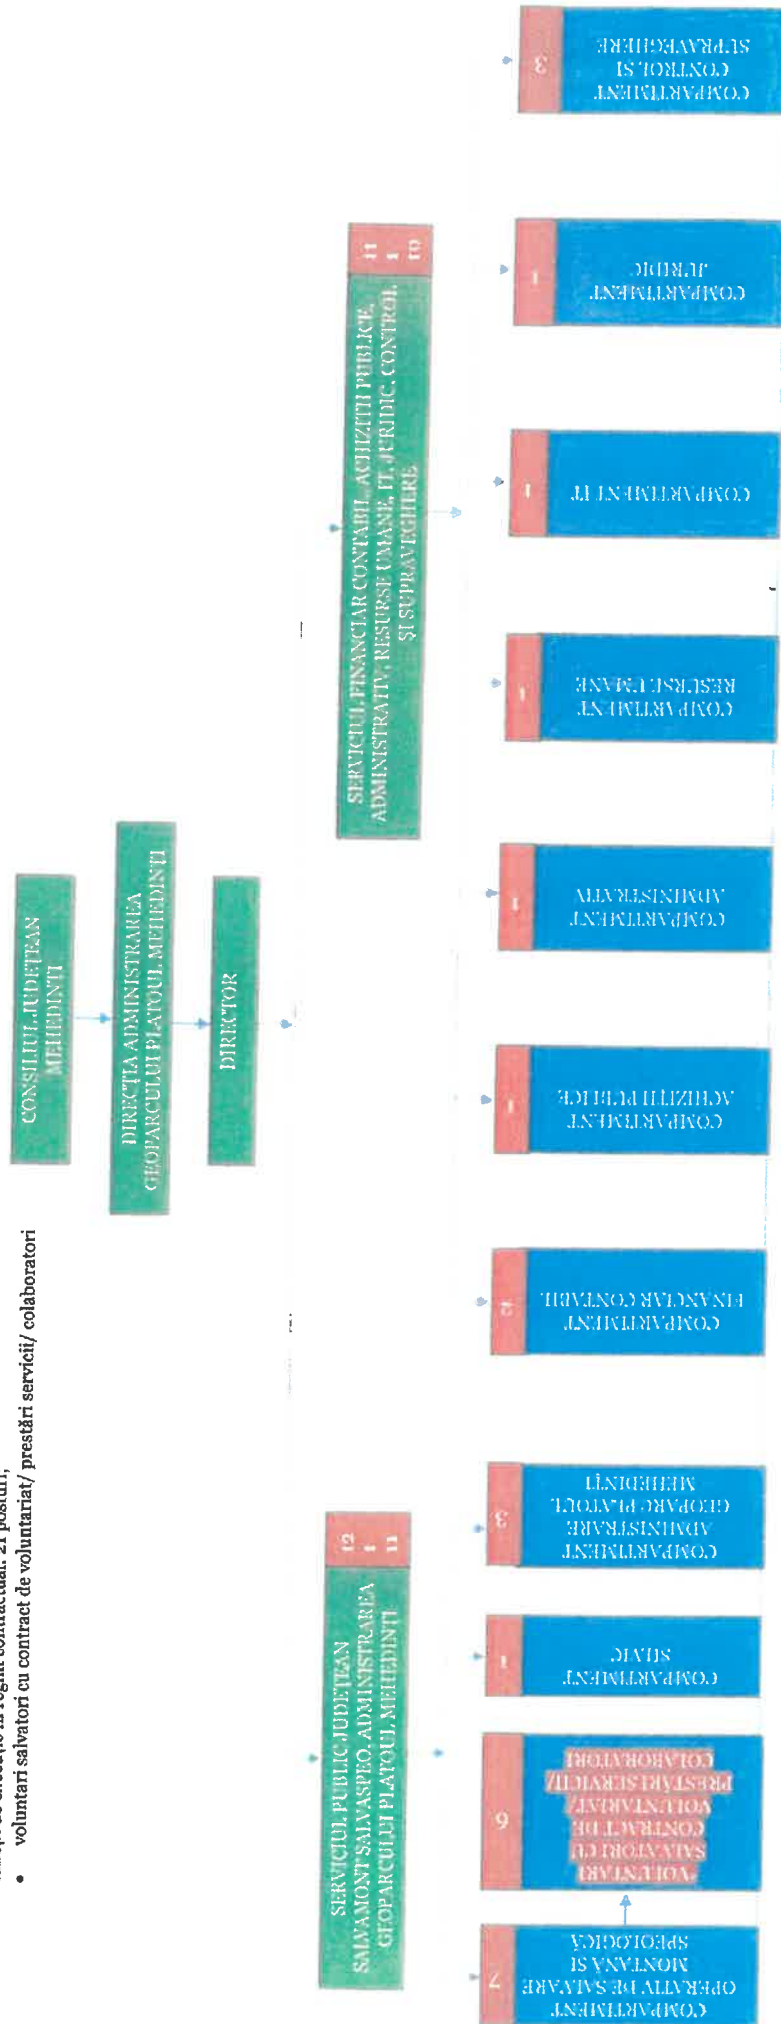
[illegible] regim contractual: 21 posturi;

• voluntari salvatori cu contract de voluntariat/ prestări servicii/ colaboratori

CONSILIUL JUDEȚEAN MEHEDINȚI

DIRECȚIA ADMINISTRAREA GEOPARCULUI PLATOUL MEHEDINȚI

DIRECTOR

SERVICIUL PUBLIC JUDEȚEAN SALVAMONT SALVASPEO ADMINISTRAREA GEOPARCULUI PLATOUL MEHEDINȚI

12
1
11

SERVICIUL FINANCIAR CONTABIL, ACHIZIȚII PUBLICE, ADMINISTRATIV, RESURSE UMANE, IT, JURIDIC, CONTROL ȘI SUPRAVEGHERE

11
1
10

COMPARTIMENT OPERATIV DE SALVARE MONTANĂ ȘI SPEOLOGICĂ
7

VOLUNTARI SALVATORI CU CONTRACT DE VOLUNTARIAT/ PRESTĂRI SERVICII/ COLABORATORI
6

COMPARTIMENT SIAVIC
1

COMPARTIMENT ADMINISTRARE GEOPARC PLATOUL MEHEDINȚI
3

COMPARTIMENT FINANCIAR CONTABIL
2

COMPARTIMENT ACHIZIȚII PUBLICE
1

COMPARTIMENT ADMINISTRATIV
1

COMPARTIMENT RESURSE UMANE
1

COMPARTIMENT IT
1

COMPARTIMENT JURIDIC
1

COMPARTIMENT CONTROL ȘI SUPRAVEGHERE
3